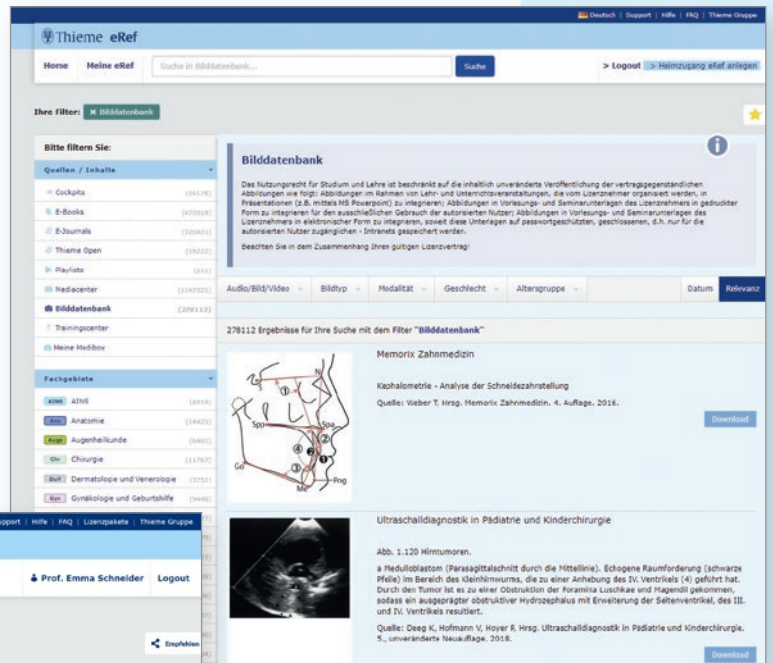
Deutsch | Support | Hilfe | FAQ | Thieme Gruppe

Thieme eRef

Home Meine eRef Suche in Bilddatenbank... Suche > Logout > Heimzugang eRef anlegen

Ihre Filter: × Bilddatenbank

Bitte filtern Sie:

Quellen / Inhalte

Cockpits (16178)
E-Books (473019)
E-Journals (320421)
Thieme Open (19222)
Playlists (211)
Mediacenter (124752)
Bilddatenbank (278112)
Trainingscenter
Meine Medibox

Fachgebiete

AINS AINS (6919)
Anat Anatomie (14422)
Auge Augenheilkunde (6461)
Chir Chirurgie (11767)
DuV Dermatologie und Venerologie (3751)
Gyn Gynäkologie und Geburtshilfe (9446)

Bilddatenbank

Das Nutzungsrecht für Studium und Lehre ist beschränkt auf die inhaltlich unveränderte Veröffentlichung der vertragsgegenständlichen Abbildungen wie folgt: Abbildungen im Rahmen von Lehr- und Unterrichtsveranstaltungen, die vom Lizenznehmer organisiert werden, in Präsentationen (z.B. mittels MS Powerpoint) zu integrieren; Abbildungen in Vorlesungs- und Seminarunterlagen des Lizenznehmers in gedruckter Form zu integrieren für den ausschließlichen Gebrauch der autorisierten Nutzer; Abbildungen in Vorlesungs- und Seminarunterlagen des Lizenznehmers in elektronischer Form zu integrieren, soweit diese Unterlagen auf passwortgeschützten, geschlossenen, d.h. nur für die autorisierten Nutzer zugänglichen - Intranets gespeichert werden.

Beachten Sie in dem Zusammenhang Ihren gültigen Lizenzvertrag!

Audio/Bild/Video Bildtyp Modalität Geschlecht Altersgruppe Datum Relevanz

278112 Ergebnisse für Ihre Suche mit dem Filter "Bilddatenbank"

Memorix Zahnmedizin

Kephalometrie - Analyse der Schneidezahnstellung

Quelle: Weber T. Hrsg. Memorix Zahnmedizin. 4. Auflage. 2016.

Download

N S Spp Spa Go Me Pog

Ultraschalldiagnostik in Pädiatrie und Kinderchirurgie

Abb. 1.120 Hirntumoren.

a Medulloblastom (Parasagittalschnitt durch die Mittellinie). Echogene Raumforderung (schwarze Pfeile) im Bereich des Kleinhirnwurms, die zu einer Anhebung des IV. Ventrikels (4) geführt hat. Durch den Tumor ist es zu einer Obstruktion der Foramina Luschkae und Magendii gekommen, sodass ein ausgeprägter obstruktiver Hydrozephalus mit Erweiterung der Seitenventrikel, des III. und IV. Ventrikels resultiert.

Quelle: Deeg K, Hofmann V, Hoyer P, Hrsg. Ultraschalldiagnostik in Pädiatrie und Kinderchirurgie. 5., unveränderte Neuauflage. 2018.

Download

Support | Hilfe | FAQ | Lizenzpakete | Thieme Gruppe

Prof. Emma Schneider Logout

Empfehlen